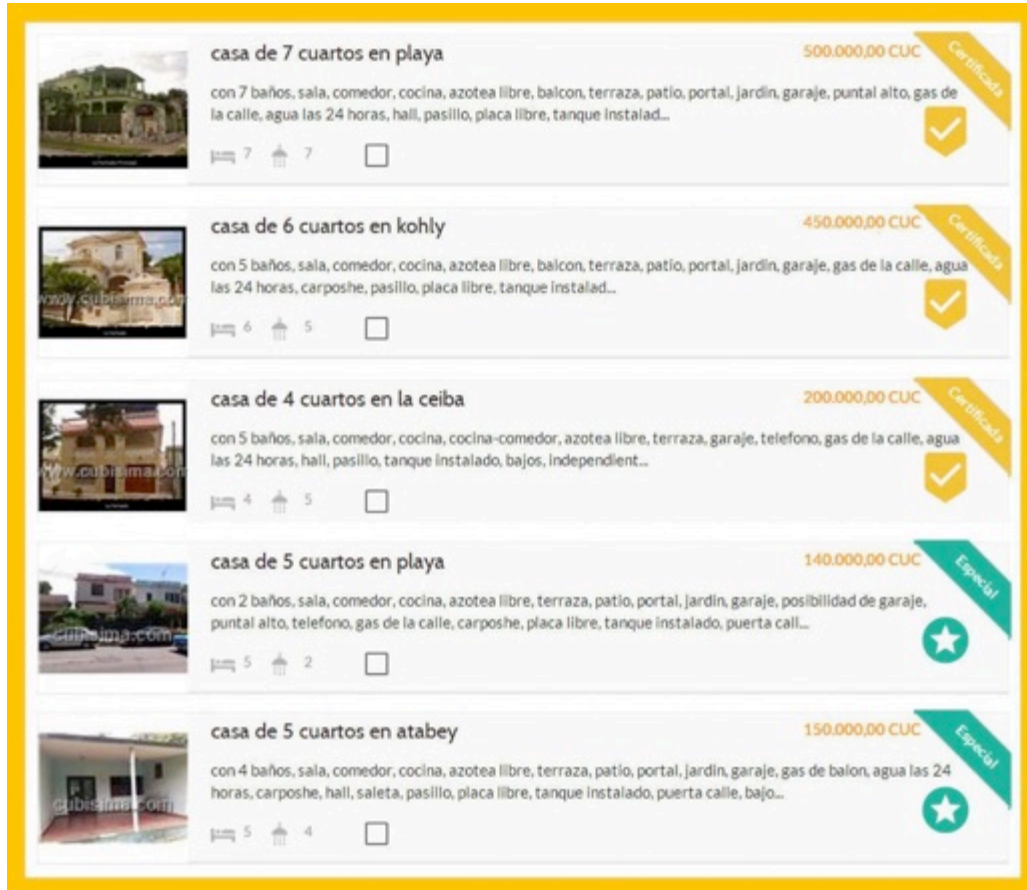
casa de 7 cuartos en playa

500.000,00 CUC

Certificada

con 7 baños, sala, comedor, cocina, azotea libre, balcon, terraza, patio, portal, jardin, garaje, puntal alto, gas de la calle, agua las 24 horas, hall, pasillo, placa libre, tanque instalad...

7 7

casa de 6 cuartos en kohly

450.000,00 CUC

Certificada

www.cubisima.com

con 5 baños, sala, comedor, cocina, azotea libre, balcon, terraza, patio, portal, jardin, garaje, gas de la calle, agua las 24 horas, carposhe, pasillo, placa libre, tanque instalad...

6 5

casa de 4 cuartos en la ceiba

200.000,00 CUC

Certificada

www.cubisima.com

con 5 baños, sala, comedor, cocina, cocina-comedor, azotea libre, terraza, garaje, telefono, gas de la calle, agua las 24 horas, hall, pasillo, tanque instalado, bajos, independient...

4 5

casa de 5 cuartos en playa

140.000,00 CUC

Especial

cubisima.com

con 2 baños, sala, comedor, cocina, azotea libre, terraza, patio, portal, jardin, garaje, posibilidad de garaje, puntal alto, telefono, gas de la calle, carposhe, placa libre, tanque instalado, puerta call...

5 2

casa de 5 cuartos en atabey

150.000,00 CUC

Especial

cubisima.com

con 4 baños, sala, comedor, cocina, azotea libre, terraza, patio, portal, jardin, garaje, gas de balon, agua las 24 horas, carposhe, hall, saleta, pasillo, placa libre, tanque instalado, puerta calle, bajo...

5 4